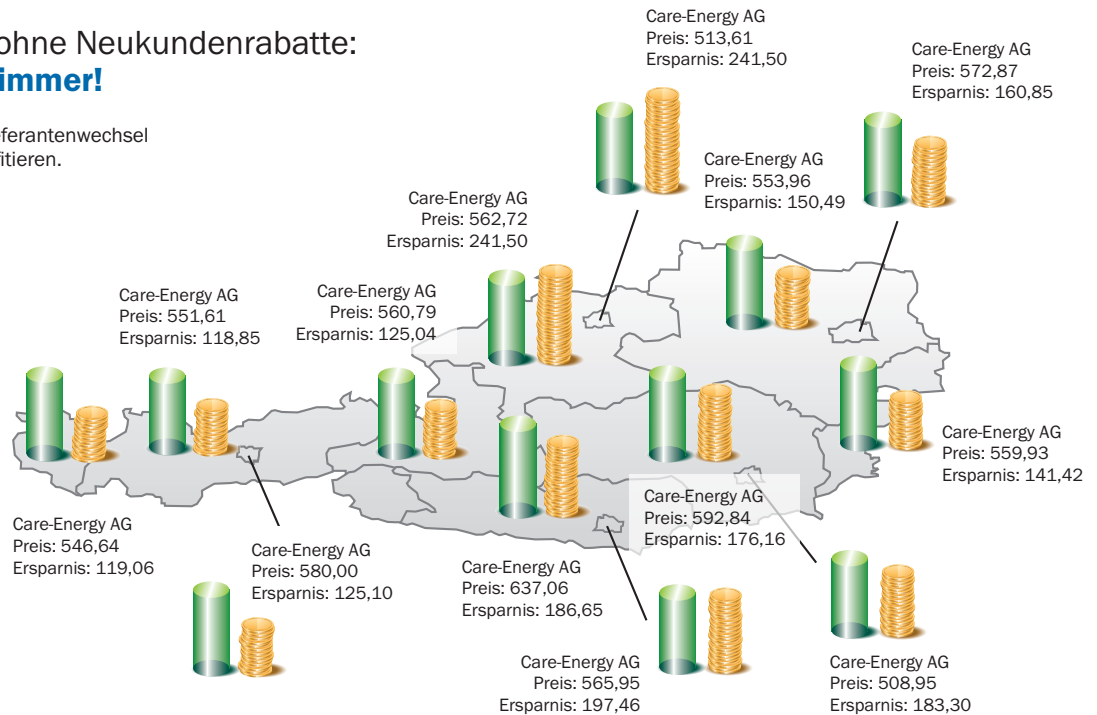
ohne Neukundenrabatte:
immer!

feranten­wechsel
itieren.

Care-Energy AG
Preis: 513,61
Ersparnis: 241,50

Care-Energy AG
Preis: 572,87
Ersparnis: 160,85

Care-Energy AG
Preis: 553,96
Ersparnis: 150,49

Care-Energy AG
Preis: 562,72
Ersparnis: 241,50

Care-Energy AG
Preis: 551,61
Ersparnis: 118,85

Care-Energy AG
Preis: 560,79
Ersparnis: 125,04

Care-Energy AG
Preis: 559,93
Ersparnis: 141,42

Care-Energy AG
Preis: 592,84
Ersparnis: 176,16

Care-Energy AG
Preis: 546,64
Ersparnis: 119,06

Care-Energy AG
Preis: 580,00
Ersparnis: 125,10

Care-Energy AG
Preis: 637,06
Ersparnis: 186,65

Care-Energy AG
Preis: 565,95
Ersparnis: 197,46

Care-Energy AG
Preis: 508,95
Ersparnis: 183,30